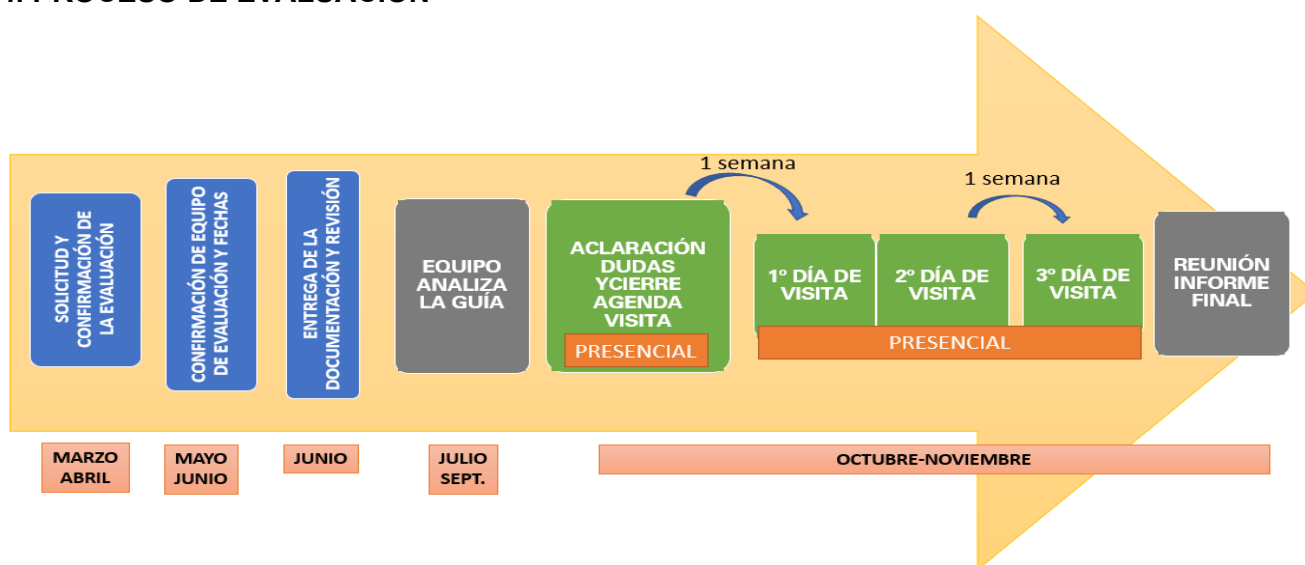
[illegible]

SOLICITUD Y CONFIRMACIÓN DE LA EVALUACIÓN

CONFIRMACIÓN DE EQUIPO DE EVALUACIÓN Y FECHAS

ENTREGA DE LA DOCUMENTACIÓN Y REVISIÓN

EQUIPO ANALIZA LA GUÍA

ACLARACIÓN DUDAS YCIERRE AGENDA VISITA

PRESENCIAL

1 semana

1º DÍA DE VISITA

2º DÍA DE VISITA

1 semana

3º DÍA DE VISITA

PRESENCIAL

REUNIÓN INFORME FINAL

MARZO ABRIL

MAYO JUNIO

JUNIO

JULIO SEPT.

OCTUBRE-NOVIEMBRE